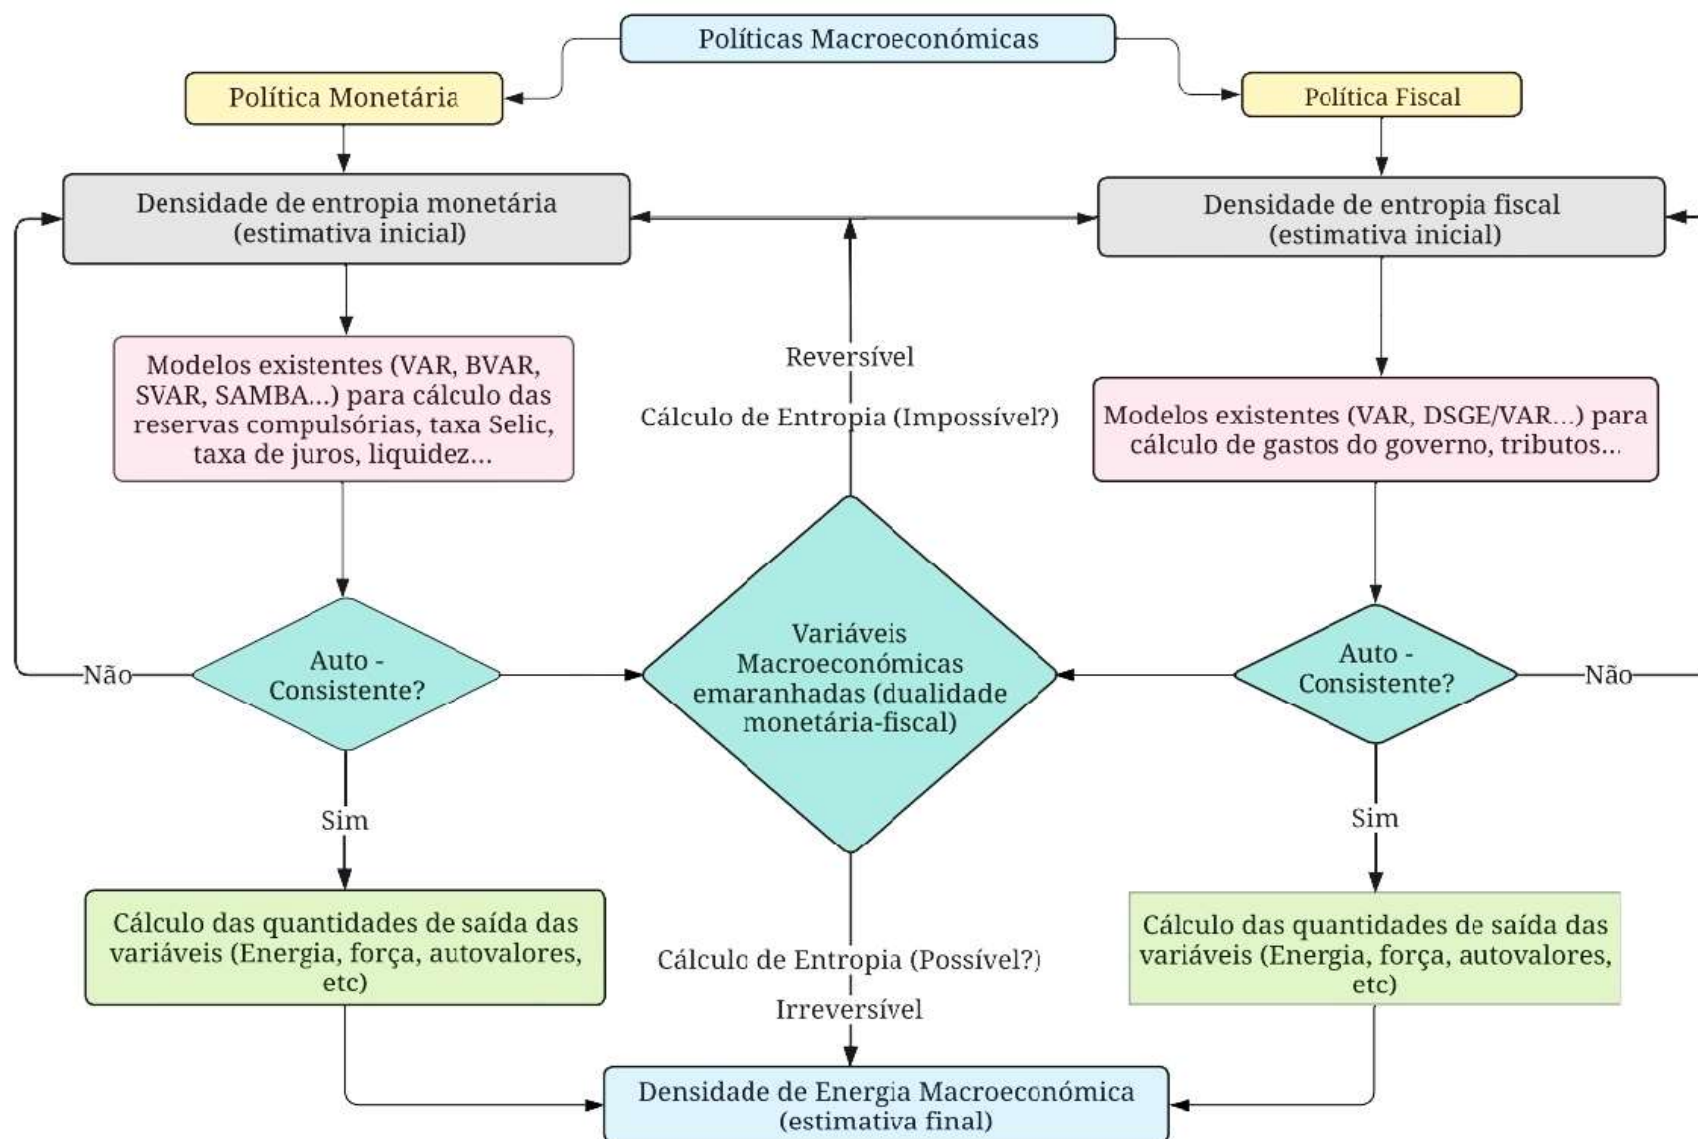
Políticas Macroeconómicas

Política Monetária

Política Fiscal

Densidade de entropia monetária (estimativa inicial)

Densidade de entropia fiscal (estimativa inicial)

Modelos existentes (VAR, BVAR, SVAR, SAMBA...) para cálculo das reservas compulsórias, taxa Selic, taxa de juros, liquidez...

Reversível

Cálculo de Entropia (Impossível?)

Modelos existentes (VAR, DSGE/VAR...) para cálculo de gastos do governo, tributos...

Não

Auto - Consistente?

Variáveis Macroeconómicas emaranhadas (dualidade monetária-fiscal)

Auto - Consistente?

Não

Sim

Sim

Cálculo das quantidades de saída das variáveis (Energia, força, autovalores, etc)

Cálculo de Entropia (Possível?)

Irreversível

Cálculo das quantidades de saída das variáveis (Energia, força, autovalores, etc)

Densidade de Energia Macroeconómica (estimativa final)